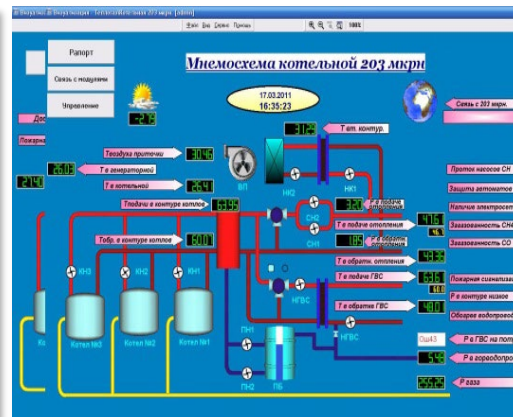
Мнемосхема котельной 203 мкрн

Рапорт

Связь с модулями

Управление

-2.0

17.03.2011
16:35:23

Связь с 203 мкрн.

31.6

Т вт. контур.

Т воздуха приточки

30.6

Т в генераторной

26.0

Т в котельной

26.4

ВП

НК2

НК1

Т подачи в контуре котлов

63.9

Т обр. в контуре котлов

60.1

СН2

СН1

Т в подаче отопления

41.6

18.5

Т в обратн. отопления

41.0

Т в подаче ГВС

63.5

Т в обратке ГВС

40.0

Проток насосов СН

Защита автоматики

Наличие электроэнергии

Загазованность СН4

Загазованность СО

Пожарная сигнализация

Р в контуре низкое

Обогрев водопровода

Р в ГВС на

Р в горводопр.

Р газа

НГВС

КН3

КН2

КН1

Котел №3

Котел №2

Котел №1

ПН1

ПН2

ПБ

Ош43

5.4

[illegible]